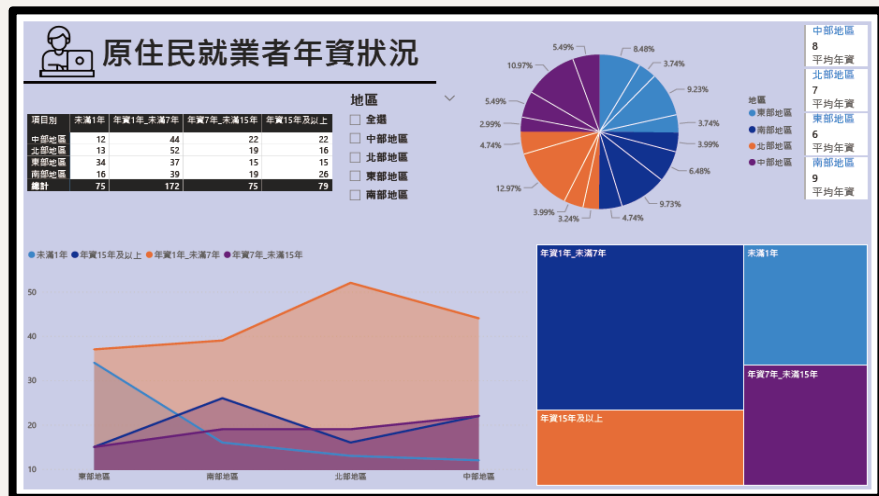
原住民就業者年資狀況

| 項目別 | 未滿1年 | 年資1年_未滿7年 | 年資7年_未滿15年 | 年資15年及以上 |
|---|---|---|---|---|
| 中部地區 | 12 | 44 | 22 | 22 |
| 北部地區 | 13 | 52 | 19 | 16 |
| 東部地區 | 34 | 37 | 15 | 15 |
| 南部地區 | 16 | 39 | 19 | 26 |
| 總計 | 75 | 172 | 75 | 79 |

地區
全選
中部地區
北部地區
東部地區
南部地區

5.49%
8.48%
3.74%
10.97%
9.23%
5.49%
3.74%
2.99%
3.99%
4.74%
6.48%
12.97%
9.73%
3.99%
3.24%
4.74%

地區
東部地區
南部地區
北部地區
中部地區

中部地區
8
平均年資
北部地區
7
平均年資
東部地區
6
平均年資
南部地區
9
平均年資

未滿1年
年資15年及以上
年資1年_未滿7年
年資7年_未滿15年

50
40
30
20
10
東部地區
南部地區
北部地區
中部地區

年資1年_未滿7年
未滿1年
年資7年_未滿15年
年資15年及以上